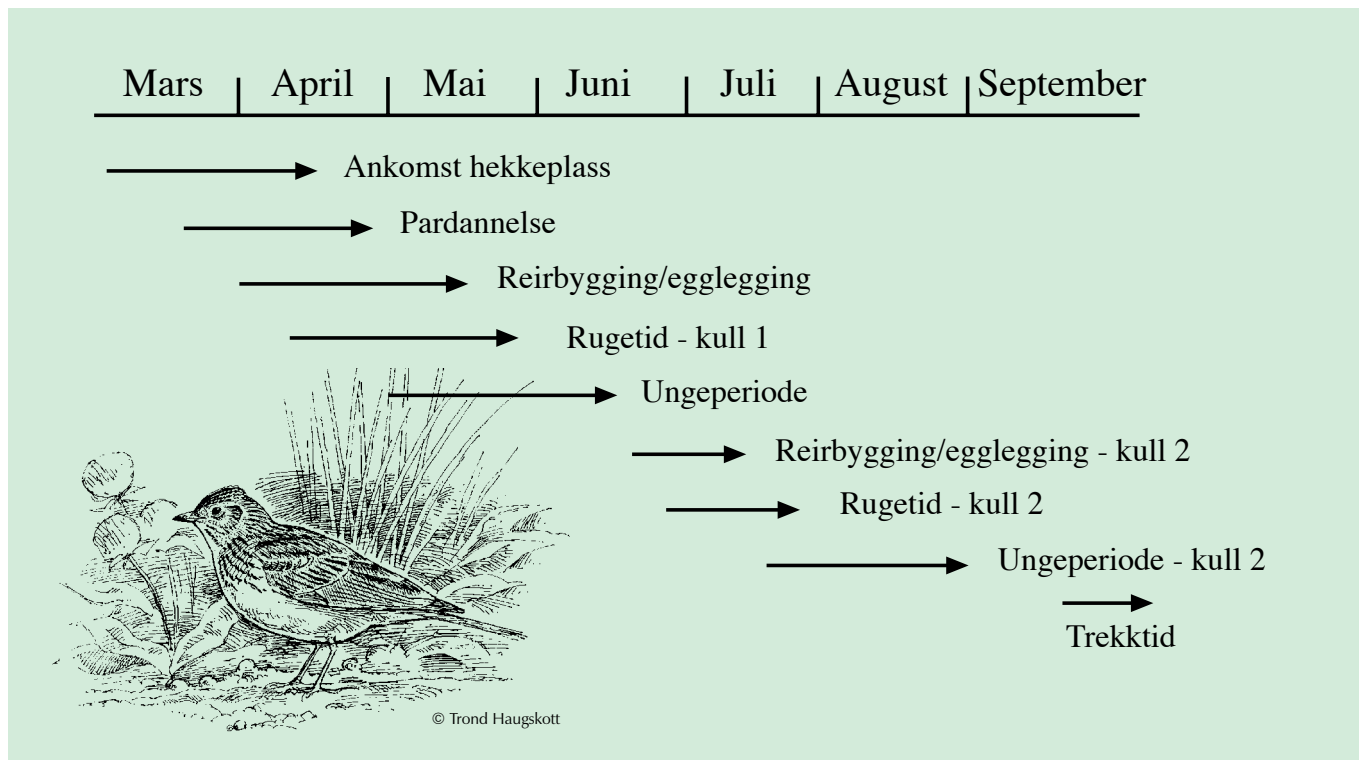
| Mars | April | Mai | Juni | Juli | August | September |
|---|---|---|---|---|---|---|

Ankomst hekkeplass

Pardannelse

Reirbygging/egglegging

Rugetid - kull 1

Ungeperiode

Reirbygging/egglegging - kull 2

Rugetid - kull 2

Ungeperiode - kull 2

Trekktid

© Trond Haugskott